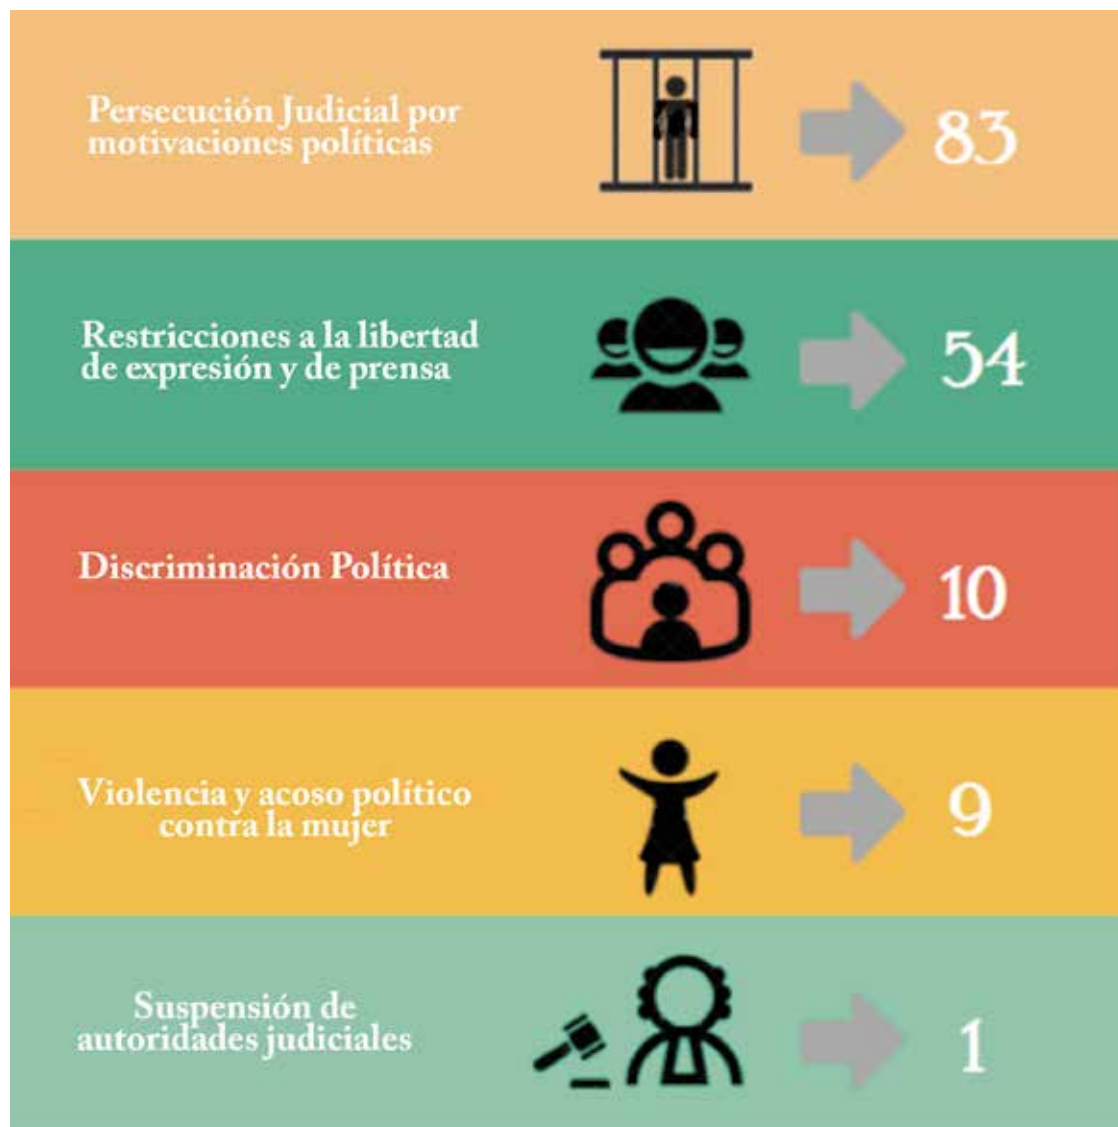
Persecución Judicial por motivaciones políticas

83

Restricciones a la libertad de expresión y de prensa

54

Discriminación Política

10

Violencia y acoso político contra la mujer

9

Suspensión de autoridades judiciales

1